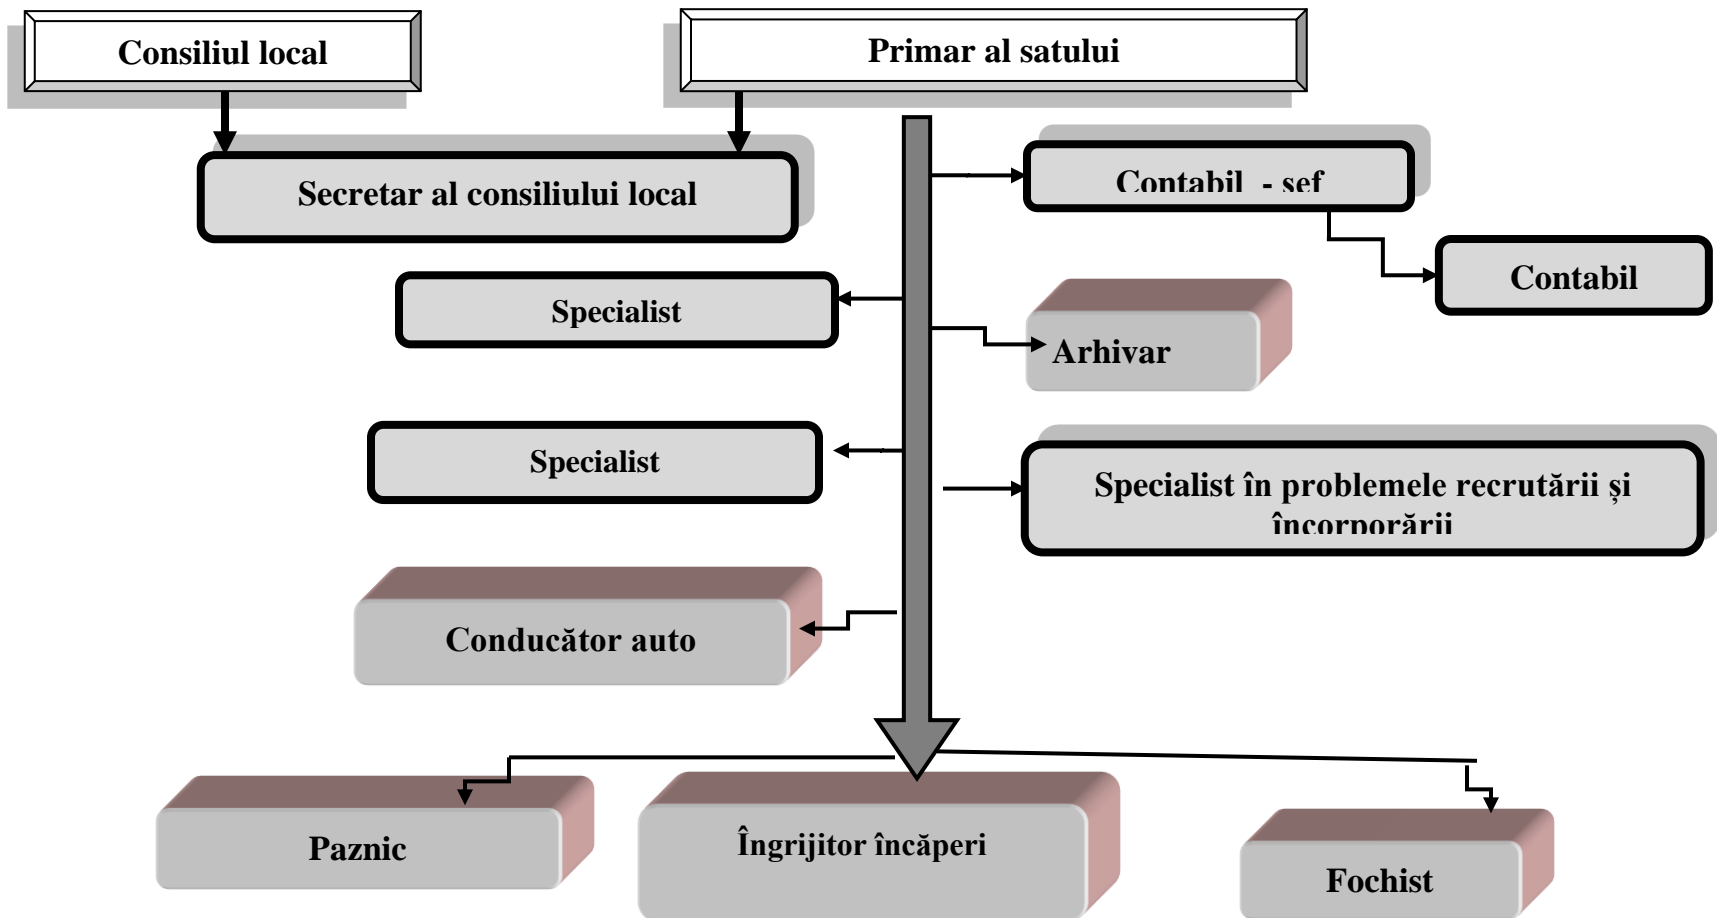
Consiliul local

Primar al satului

Secretar al consiliului local

Contabil - sef

Contabil

Specialist

Arhivar

Specialist

Specialist în problemele recrutării și încorporării

Conducător auto

Paznic

Îngrijitor încăperi

Fochist